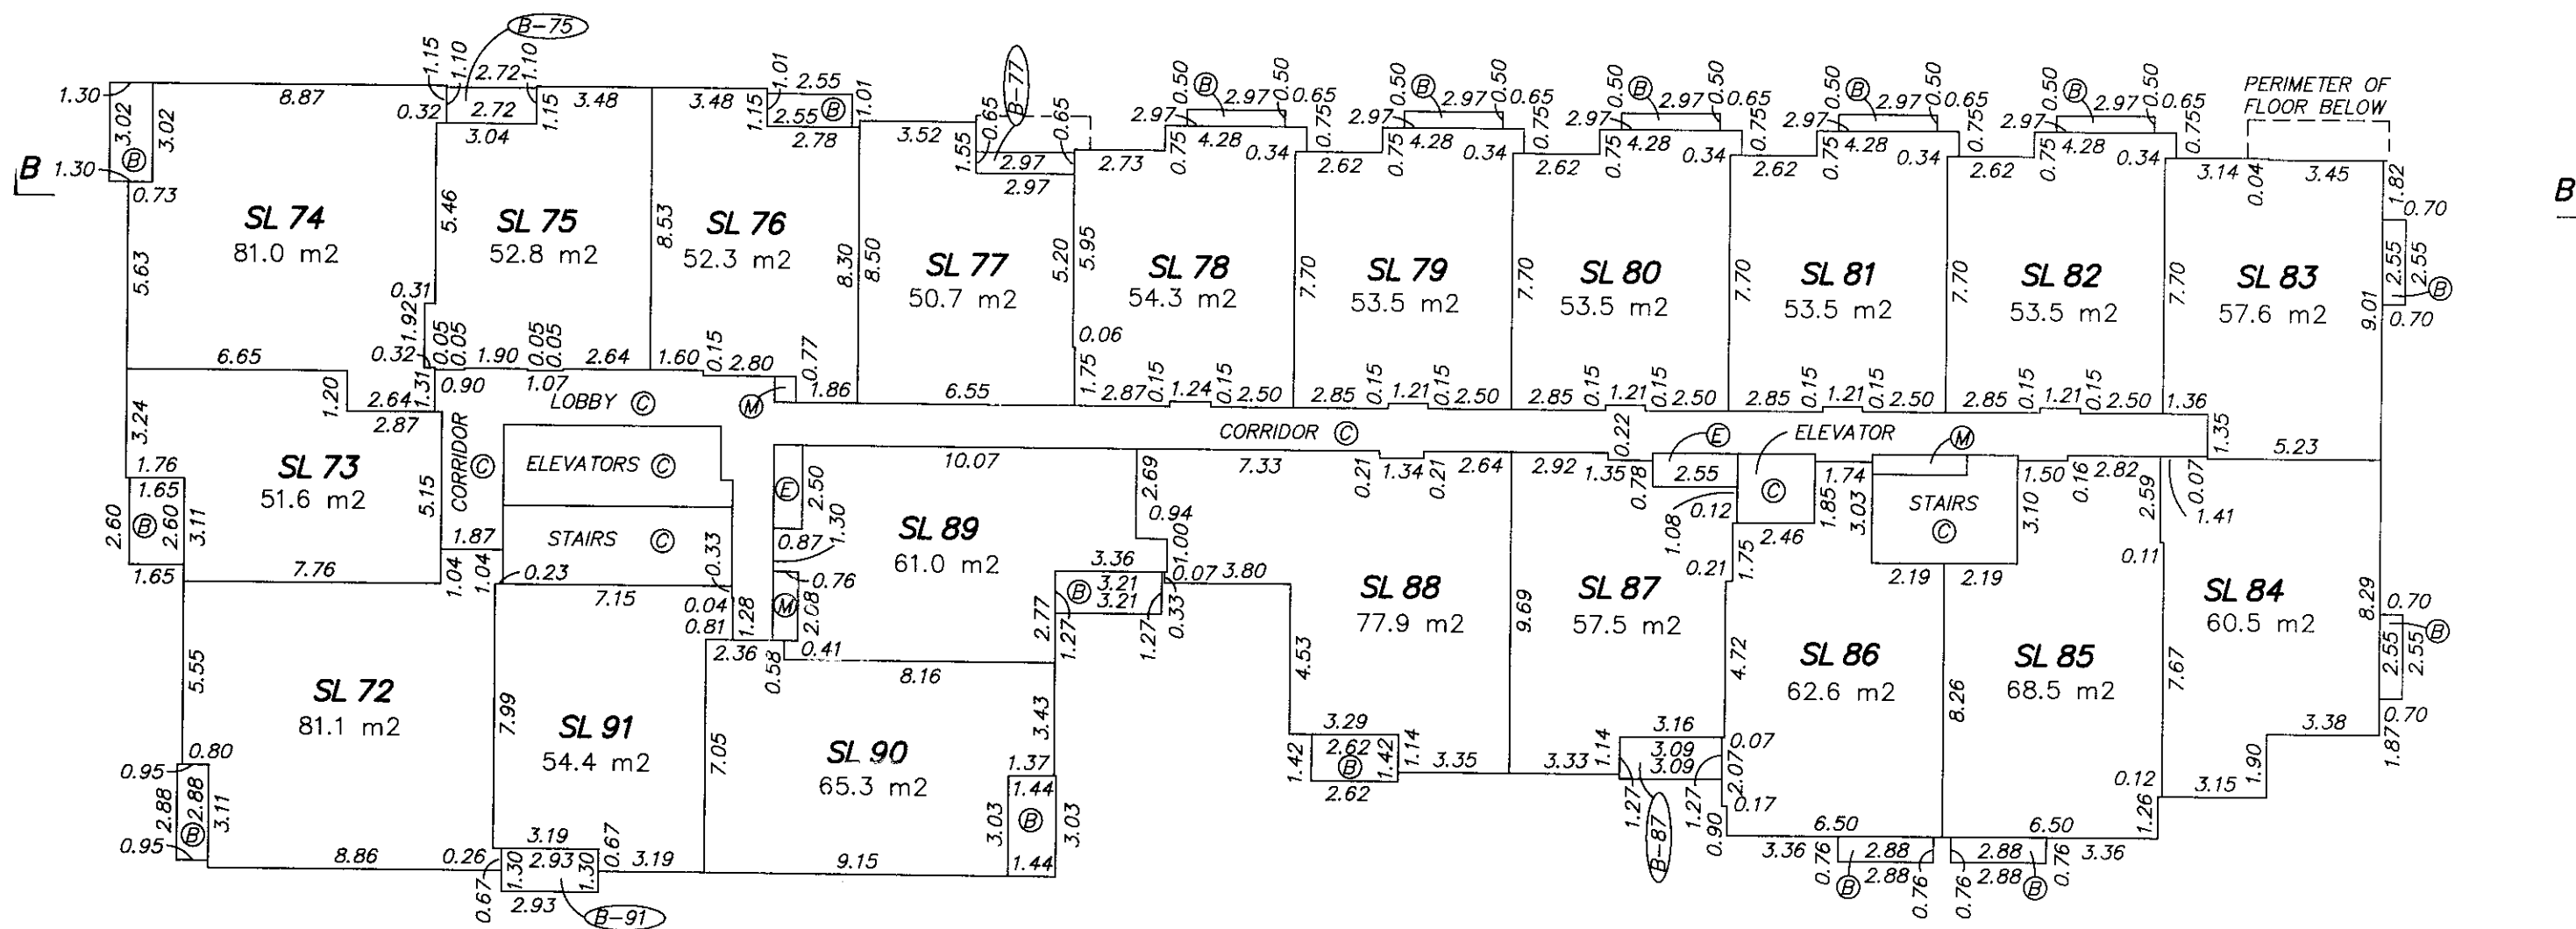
B-75
B-77
PERIMETER OF FLOOR BELOW
B
B

SL 74
81.0 m2

SL 75
52.8 m2

SL 76
52.3 m2

SL 77
50.7 m2

SL 78
54.3 m2

SL 79
53.5 m2

SL 80
53.5 m2

SL 81
53.5 m2

SL 82
53.5 m2

SL 83
57.6 m2

SL 73
51.6 m2

LOBBY Ⓒ
CORRIDOR Ⓒ
ELEVATORS Ⓒ
STAIRS Ⓒ
CORRIDOR Ⓒ
ELEVATOR
STAIRS Ⓒ

SL 89
61.0 m2

SL 88
77.9 m2

SL 87
57.5 m2

SL 86
62.6 m2

SL 85
68.5 m2

SL 84
60.5 m2

SL 72
81.1 m2

SL 91
54.4 m2

SL 90
65.3 m2

B-87
B-91

1.30 8.87 1.15 1.10 2.72 1.10 0.32 2.72 3.04 1.15 3.48 3.48 1.15 1.01 2.55 2.55 1.01 2.78 3.52 1.55 0.65 0.65 2.97 2.97 0.50 2.97 0.50 0.65 2.73 0.75 4.28 0.34 0.75 2.97 0.50 2.97 0.50 0.65 2.62 0.75 4.28 0.34 0.75 2.97 0.50 2.97 0.50 0.65 2.62 0.75 4.28 0.34 0.75 2.97 0.50 2.97 0.50 0.65 2.62 0.75 4.28 0.34 0.75 2.97 0.50 2.97 0.50 0.65 2.62 0.75 4.28 0.34 0.75 3.14 0.04 3.45 1.82 0.70 2.55 2.55 9.01 0.70

1.30 3.02 3.02 0.73 5.63 5.46 8.53 8.30 8.50 5.20 5.95 7.70 7.70 7.70 7.70 7.70 0.31 1.92 0.05 0.05 0.05 0.05 0.32 1.90 2.64 1.60 0.15 2.80 0.77 0.06 6.65 1.31 0.90 1.07 1.86 6.55 1.75 2.87 0.15 1.24 0.15 2.50 2.85 0.15 1.21 0.15 2.50 2.85 0.15 1.21 0.15 2.50 2.85 0.15 1.21 0.15 2.50 2.85 0.15 1.21 0.15 2.50 1.36 1.35 5.23

3.24 1.20 2.64 2.87 1.76 5.15 1.65 2.60 2.60 3.11 1.65 7.76 1.87 1.04 1.04 0.23 7.15 0.33 0.04 0.81 1.28 10.07 2.50 2.69 7.33 0.21 1.34 0.21 2.64 2.92 1.35 0.22 0.78 2.55 1.74 1.50 0.16 2.82 2.59 0.07 1.41 1.30 0.87 0.76 2.08 0.94 1.00 3.36 3.21 3.21 0.07 3.80 1.08 0.12 2.46 1.85 3.03 3.10 0.11 0.21 1.75 2.19 2.19 8.29 0.70

5.55 2.77 1.27 1.27 0.33 2.36 0.58 0.41 8.16 4.53 9.69 4.72 8.26 7.67 2.55 2.55 7.99 7.05 3.43 0.80 0.95 2.88 2.88 3.11 0.95 1.37 1.44 3.03 3.03 1.44 3.29 2.62 1.42 1.42 1.14 3.35 2.62 3.33 1.14 3.16 3.09 3.09 0.07 2.07 0.17 1.27 1.27 0.90 0.12 1.26 3.15 1.90 3.38 0.70 1.87 8.86 0.26 3.19 1.30 2.93 1.30 0.67 3.19 0.67 2.93 9.15 6.50 6.50 3.36 0.76 2.88 2.88 0.76 0.76 2.88 2.88 0.76 3.36